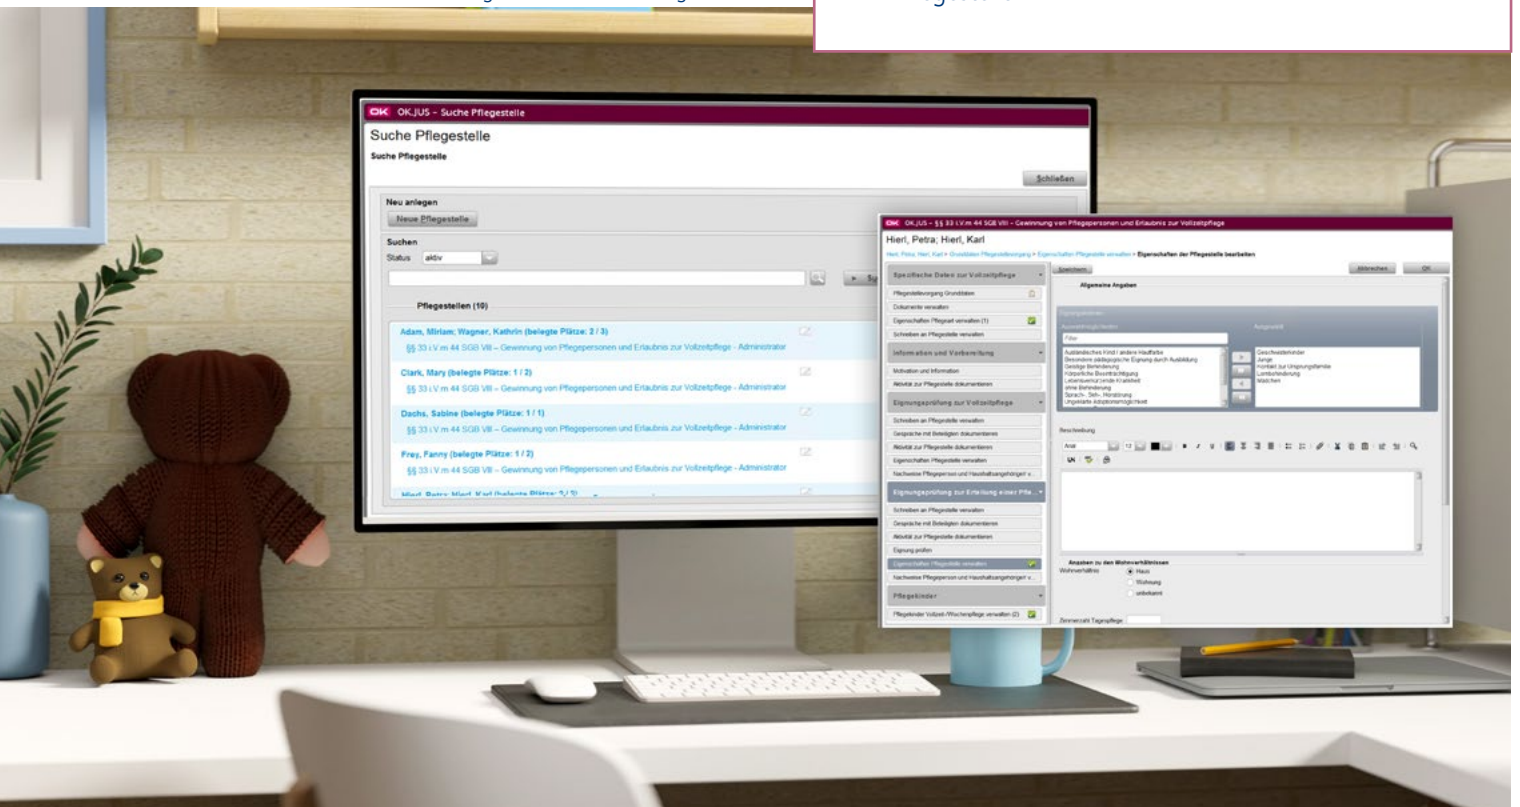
OK OK.JUS - Suche Pflegestelle

Suche Pflegestelle

Suche Pflegestelle

Schließen

Neu anlegen

Neue Pflegestelle

Suchen

Status aktiv

Pflegestellen (10)

Adam, Miriam; Wagner, Kathrin (belegte Plätze: 2 / 3)

§§ 33 i.V.m 44 SGB VIII – Gewinnung von Pflegepersonen und Erlaubnis zur Vollzeitpflege - Administrator

Clark, Mary (belegte Plätze: 1 / 2)

§§ 33 i.V.m 44 SGB VIII – Gewinnung von Pflegepersonen und Erlaubnis zur Vollzeitpflege - Administrator

Dachs, Sabine (belegte Plätze: 1 / 1)

§§ 33 i.V.m 44 SGB VIII – Gewinnung von Pflegepersonen und Erlaubnis zur Vollzeitpflege - Administrator

Frey, Fanny (belegte Plätze: 1 / 2)

§§ 33 i.V.m 44 SGB VIII – Gewinnung von Pflegepersonen und Erlaubnis zur Vollzeitpflege - Administrator

Hierl, Petra; Hierl, Karl (belegte Plätze: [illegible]

OK OK.JUS - §§ 33 i.V.m 44 SGB VIII - Gewinnung von Pflegepersonen und Erlaubnis zur Vollzeitpflege

Hierl, Petra; Hierl, Karl

Hierl, Petra; Hierl, Karl > Grunddaten Pflegestellevorgang > Eigenschaften Pflegestelle verwalten > Eigenschaften der Pflegestelle bearbeiten

Speichern

Abbrechen

OK

Spezifische Daten zur Vollzeitpflege

Pflegestellevorgang Grunddaten

Dokumente verwalten

Eigenschaften Pflegeart verwalten (1)

Schreiben an Pflegestelle verwalten

Information und Vorbereitung

Motivation und Information

Aktivität zur Pflegestelle dokumentieren

Eignungsprüfung zur Vollzeitpflege

Schreiben an Pflegestelle verwalten

Gespräche mit Beteiligten dokumentieren

Aktivität zur Pflegestelle dokumentieren

Eigenschaften Pflegestelle verwalten

Nachweise Pflegeperson und Haushaltsangehörige/ v...

Eignungsprüfung zur Erteilung einer Pfle...

Schreiben an Pflegestelle verwalten

Gespräche mit Beteiligten dokumentieren

Aktivität zur Pflegestelle dokumentieren

Eignung prüfen

Eigenschaften Pflegestelle verwalten

Nachweise Pflegeperson und Haushaltsangehörige/ v...

Pflegekinder

Pflegekinder Vollzeit-/Wochenpflege verwalten (2)

Allgemeine Angaben

Eignungskriterien

Auswahlmöglichkeiten

Filter

Ausländisches Kind / andere Hautfarbe
Besondere pädagogische Eignung durch Ausbildung
Geistige Behinderung
Körperliche Beeinträchtigung
Lebensverkürzende Krankheit
ohne Behinderung
Sprach-, Seh-, Hörstörung
Ungeklärte Adoptionsmöglichkeit

Ausgewählt

Geschwisterkinder
Junge
Kontakt zur Ursprungsfamilie
Lernbehinderung
Mädchen

Beschreibung

Arial 12

Angaben zu den Wohnverhältnissen

Wohnverhältnis

Haus

Wohnung

unbekannt

Zimmeranzahl Tagespflege